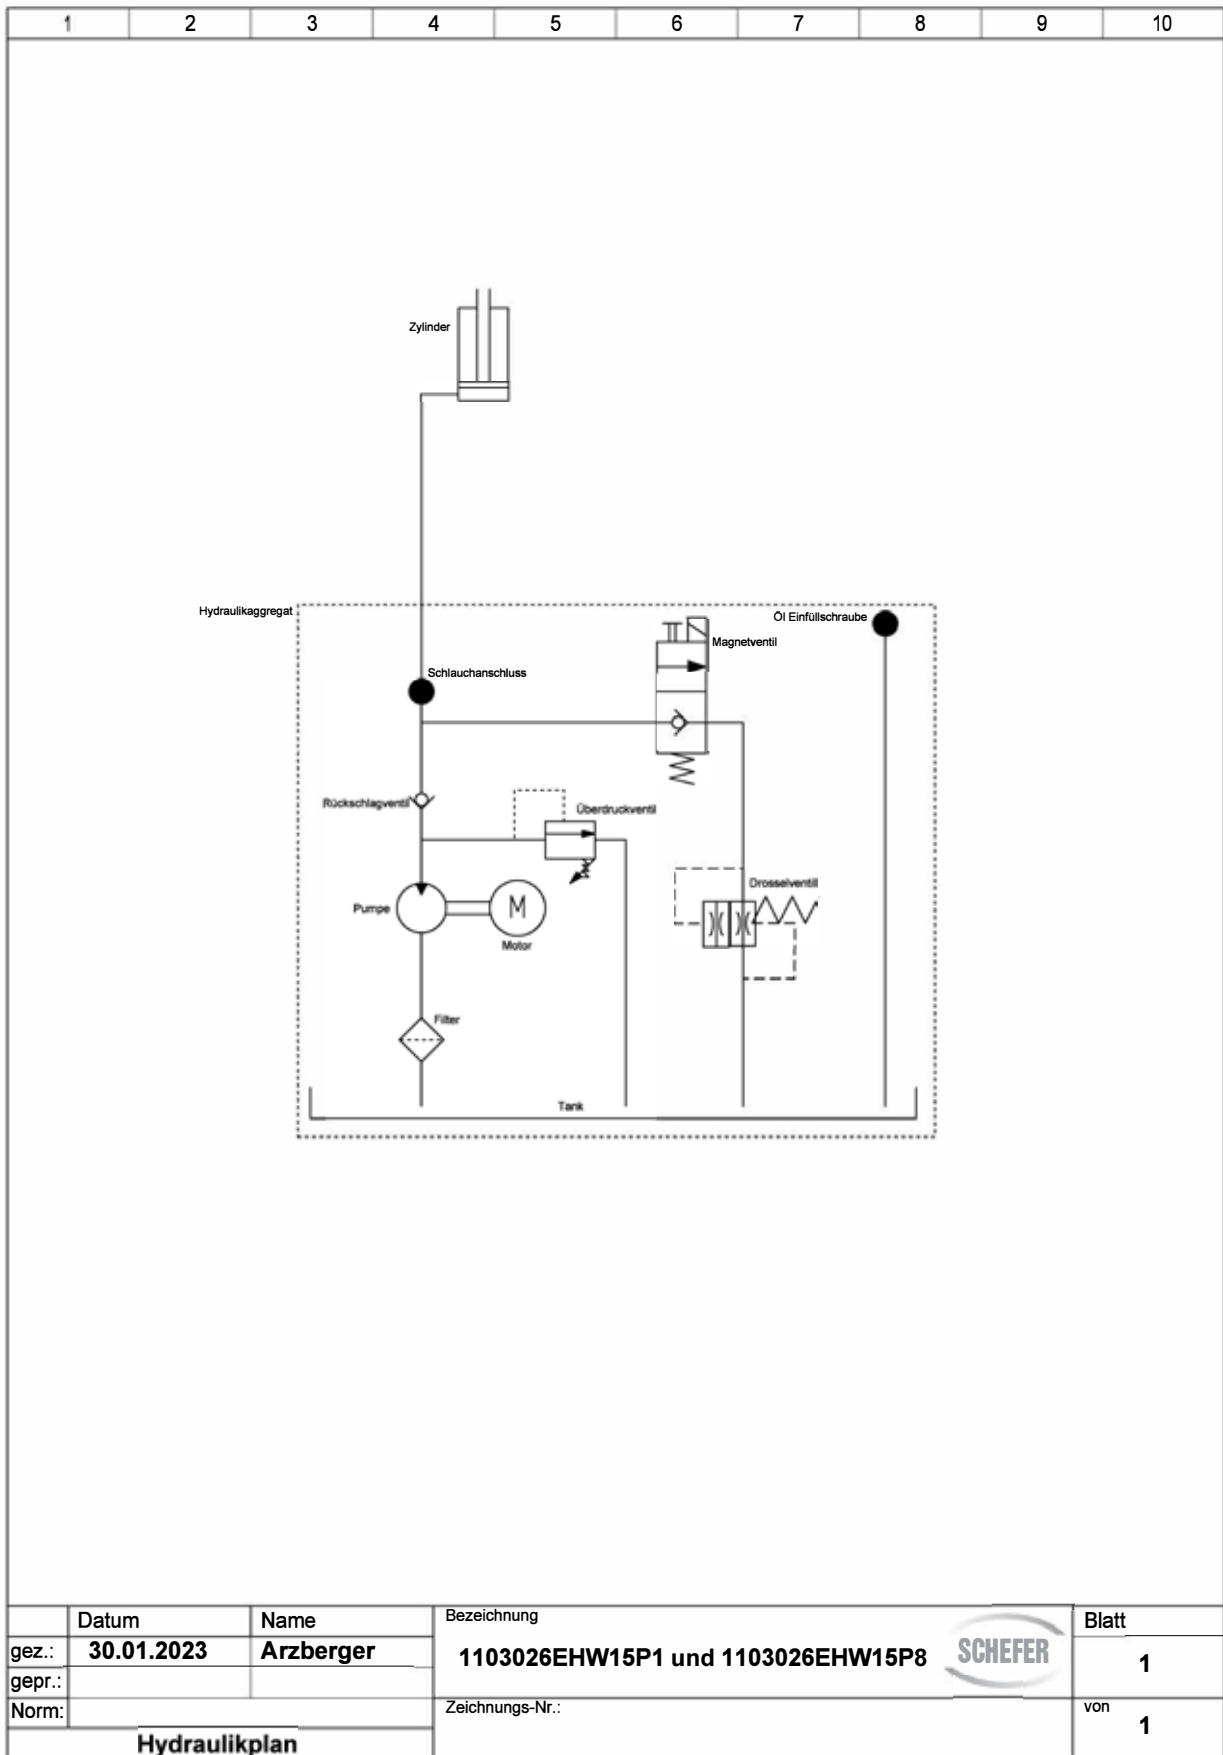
1 2 3 4 5 6 7 8 9 10

Zylinder

Hydraulikaggregat

Öl Einfüllschraube

Magnetventil

Schlauchanschluss

Rückschlagventil

Überdruckventil

Drosselventil

Pumpe

M

Motor

Filter

Tank

| | Datum | Name |
|---|---|---|
| gez.: | 30.01.2023 | Arzberger |
| gepr.: | | |
| Norm: | | |

Hydraulikplan

Bezeichnung

1103026EHW15P1 und 1103026EHW15P8

SCHEFER

Zeichnungs-Nr.:

Blatt
1
von
1